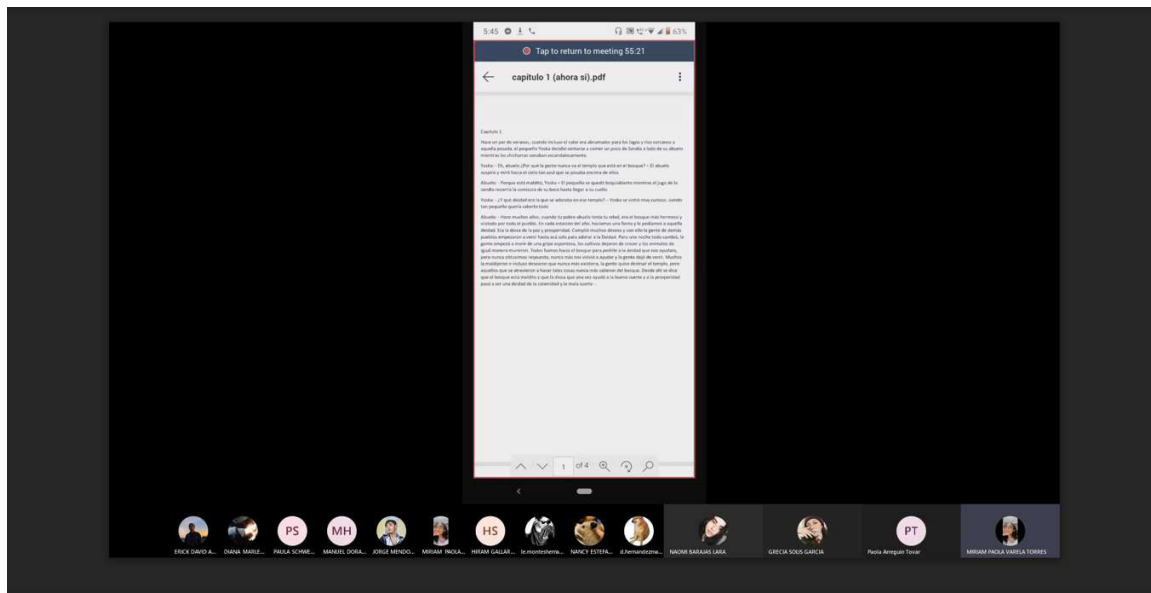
5:45 63%

Tap to return to meeting 55:21

capitulo 1 (ahora si).pdf

Capitulo 1

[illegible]

1 of 4

ERICK DAVID A... DIANA MARLE... PS PAULA SCHWE... MH MANUEL DORA... JORGE MENDO... MIRIAM PAOLA... HS HIRAM GALLAR... le.montesherna... NANCY ESTEFA... d.hernandezma... NAOMI BARAJAS LARA GRECIA SOLIS GARCIA PT Paola Arreguin Tovar MIRIAM PAOLA VARELA TORRES